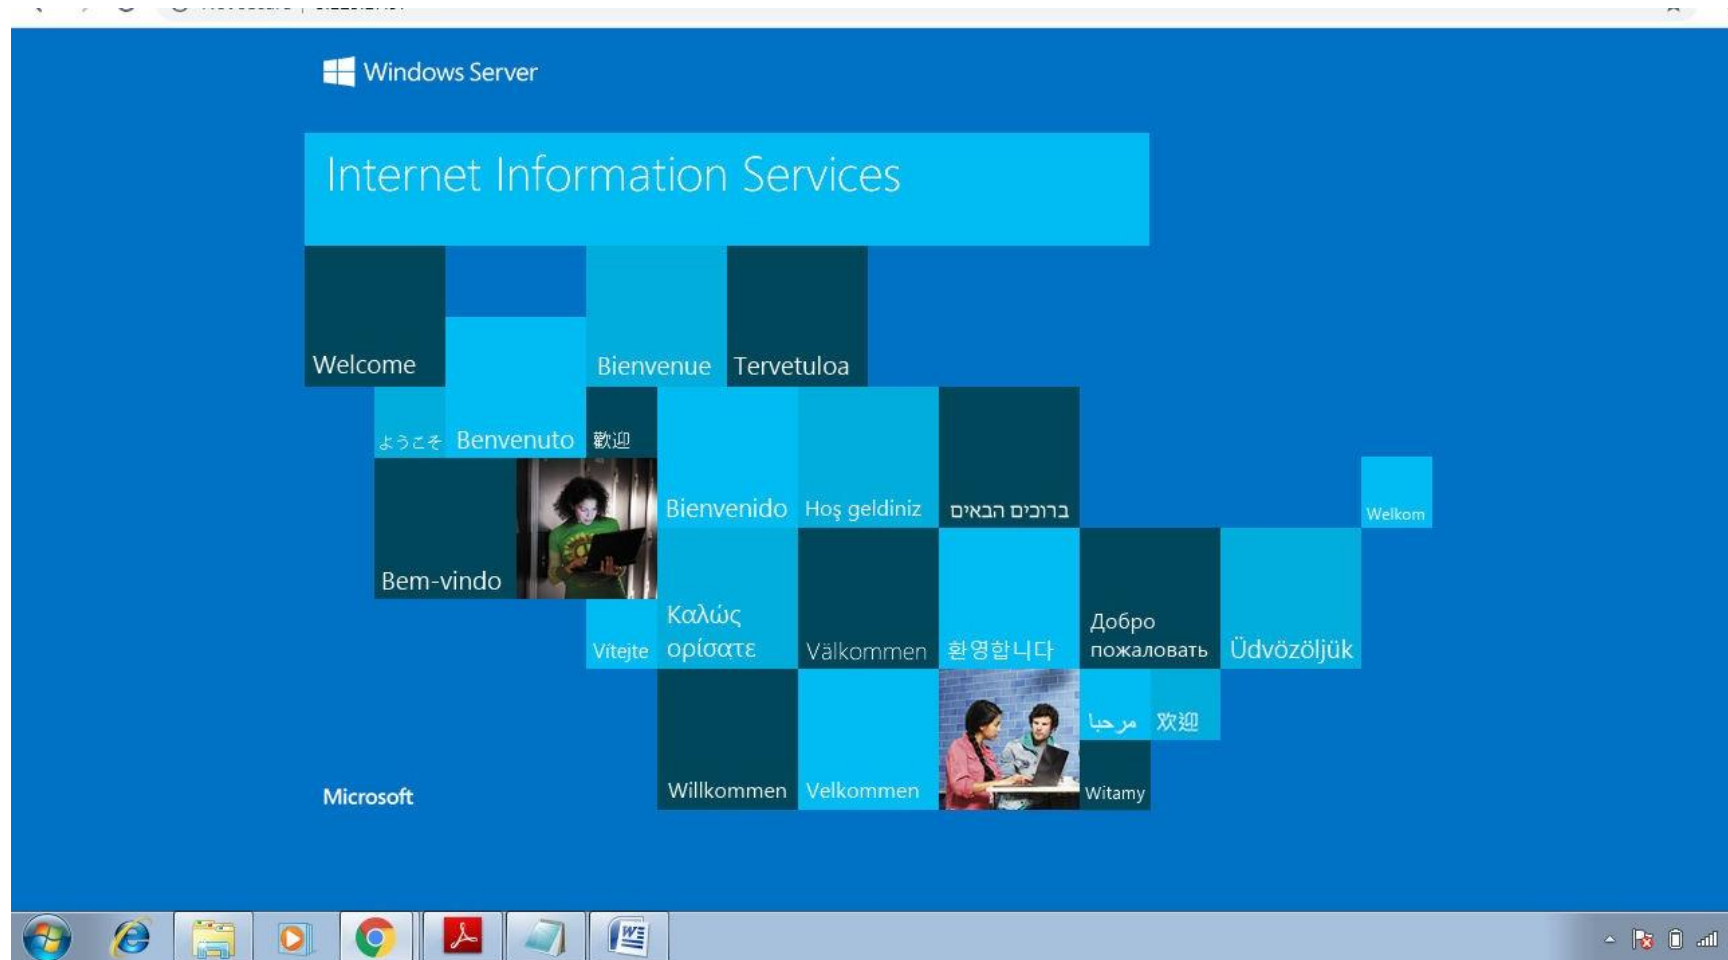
Windows Server

Internet Information Services

Welcome

Bienvenue

Tervetuloa

ようこそ

Benvenuto

歡迎

Bienvenido

Hoş geldiniz

ברוכים הבאים

Welkom

Bem-vindo

Vitejte

Καλώς ορίσατε

Välkommen

환영합니다

Добро пожаловать

Üdvözöljük

مرحبا

欢迎

Willkommen

Velkommen

Witamy

Microsoft